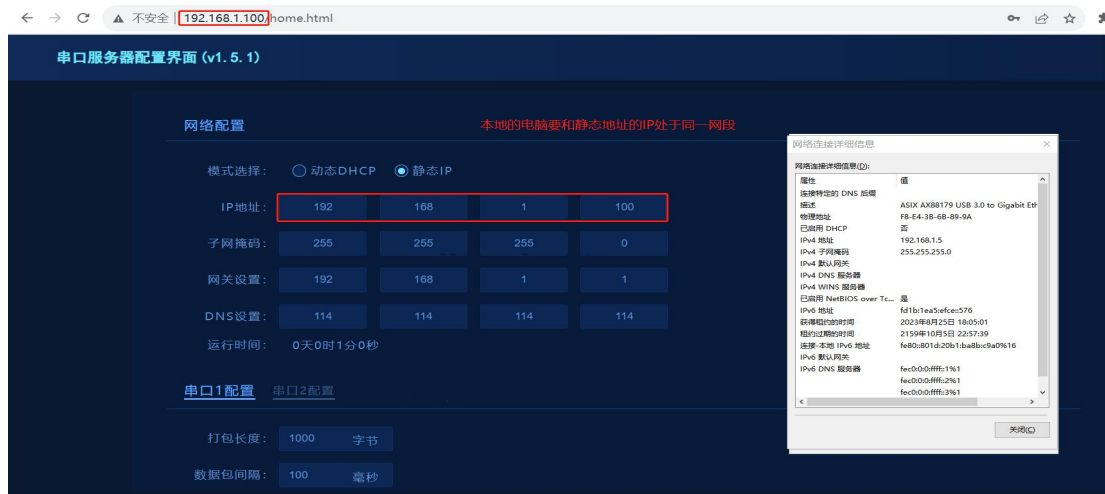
不安全 | 192.168.1.100/home.html

串口服务器配置界面 (v1.5.1)

网络配置

本地的电脑要和静态地址的IP处于同一网段

模式选择： 动态DHCP 静态IP

IP地址： 192 168 1 100

子网掩码： 255 255 255 0

网关设置： 192 168 1 1

DNS设置： 114 114 114 114

运行时间： 0天0时1分0秒

串口1配置 串口2配置

打包长度： 1000 字节

数据包间隔： 100 毫秒

网络连接详细信息

网络连接详细信息(D):

| 属性 | 值 |
|---|---|
| 连接特定的 DNS 后缀 | |
| 描述 | ASIX AX88179 USB 3.0 to Gigabit Eth |
| 物理地址 | F8-E4-3B-6B-89-9A |
| 已启用 DHCP | 否 |
| IPv4 地址 | 192.168.1.5 |
| IPv4 子网掩码 | 255.255.255.0 |
| IPv4 默认网关 | |
| IPv4 DNS 服务器 | |
| IPv4 WINS 服务器 | |
| 已启用 NetBIOS over Tc... | 是 |
| IPv6 地址 | fd1b:1ea5:efce::576 |
| 获得租约的时间 | 2023年8月25日 18:05:01 |
| 租约过期的时间 | 2159年10月5日 22:57:39 |
| 连接-本地 IPv6 地址 | fe80::801d:20b1:ba8b:c9a0%16 |
| IPv6 默认网关 | |
| IPv6 DNS 服务器 | fec0:0:0:ffff::1%1 |
| | fec0:0:0:ffff::2%1 |
| | fec0:0:0:ffff::3%1 |

关闭(C)